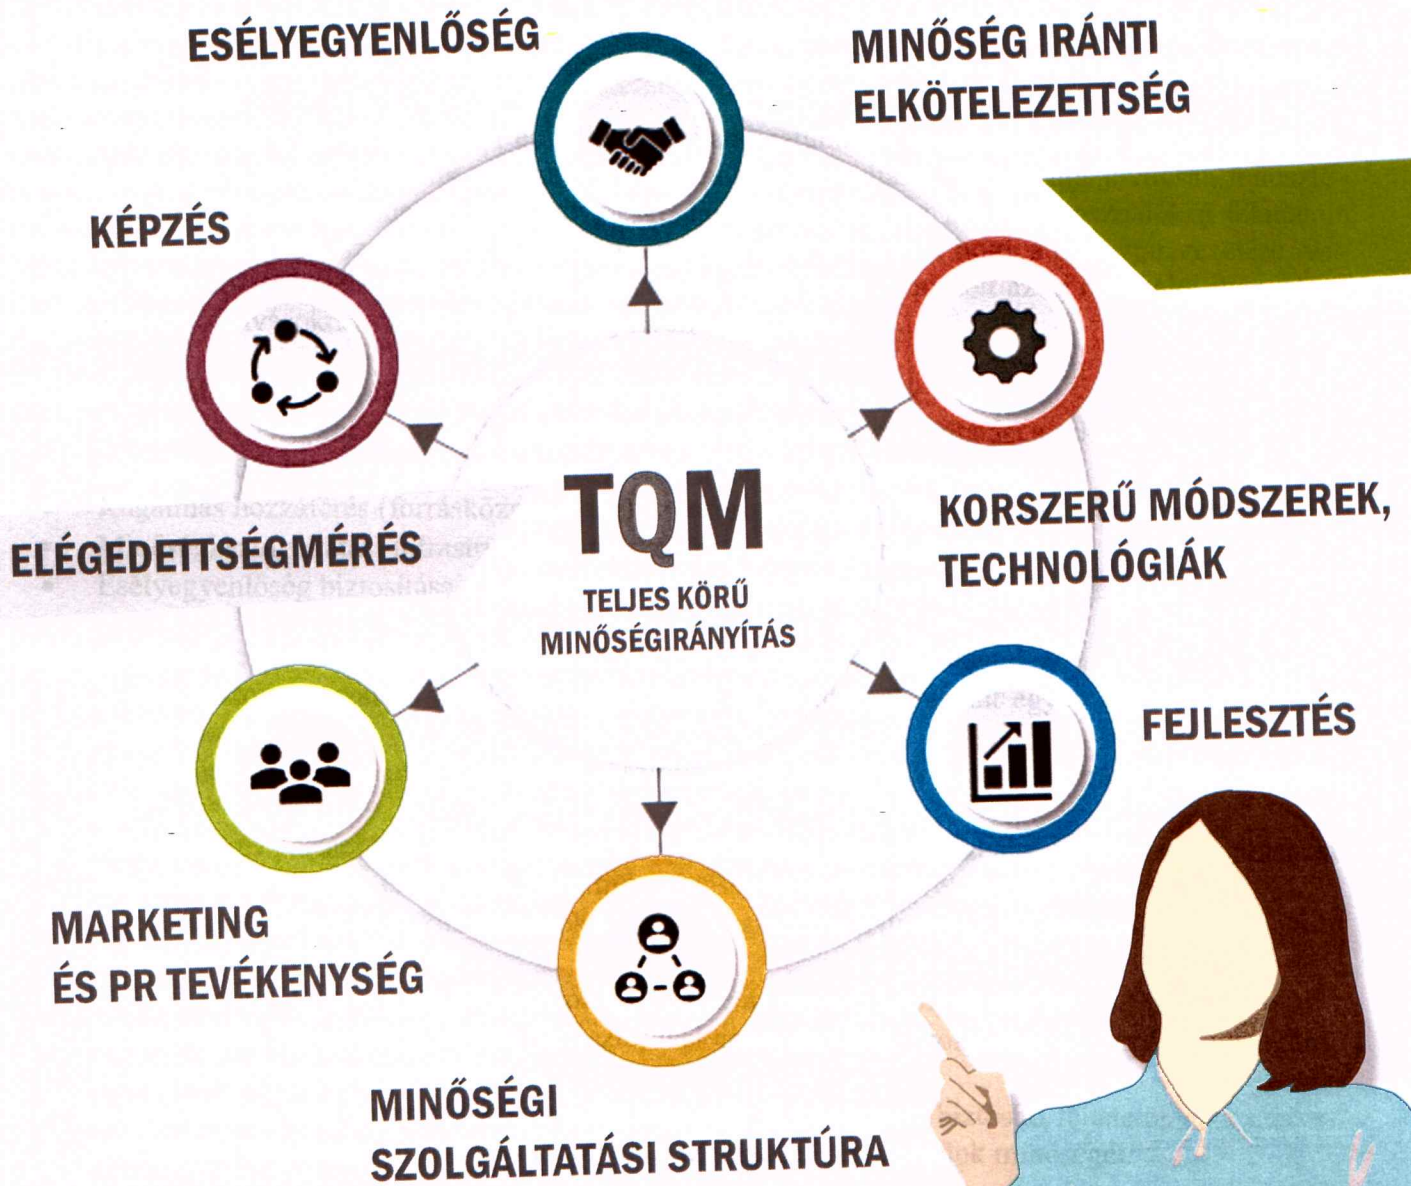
ESÉLYEGYENLŐSÉG

MINŐSÉG IRÁNTI ELKÖTELEZETTSÉG

KÉPZÉS

TQM

TELJES KÖRŰ MINŐSÉGIRÁNYÍTÁS

KORSZERŰ MÓDSZEREK, TECHNOLÓGIÁK

ELÉGEDETTSÉGMÉRÉS

FEJLESZTÉS

MARKETING ÉS PR TEVÉKENYSÉG

MINŐSÉGI SZOLGÁLTATÁSI STRUKTÚRA